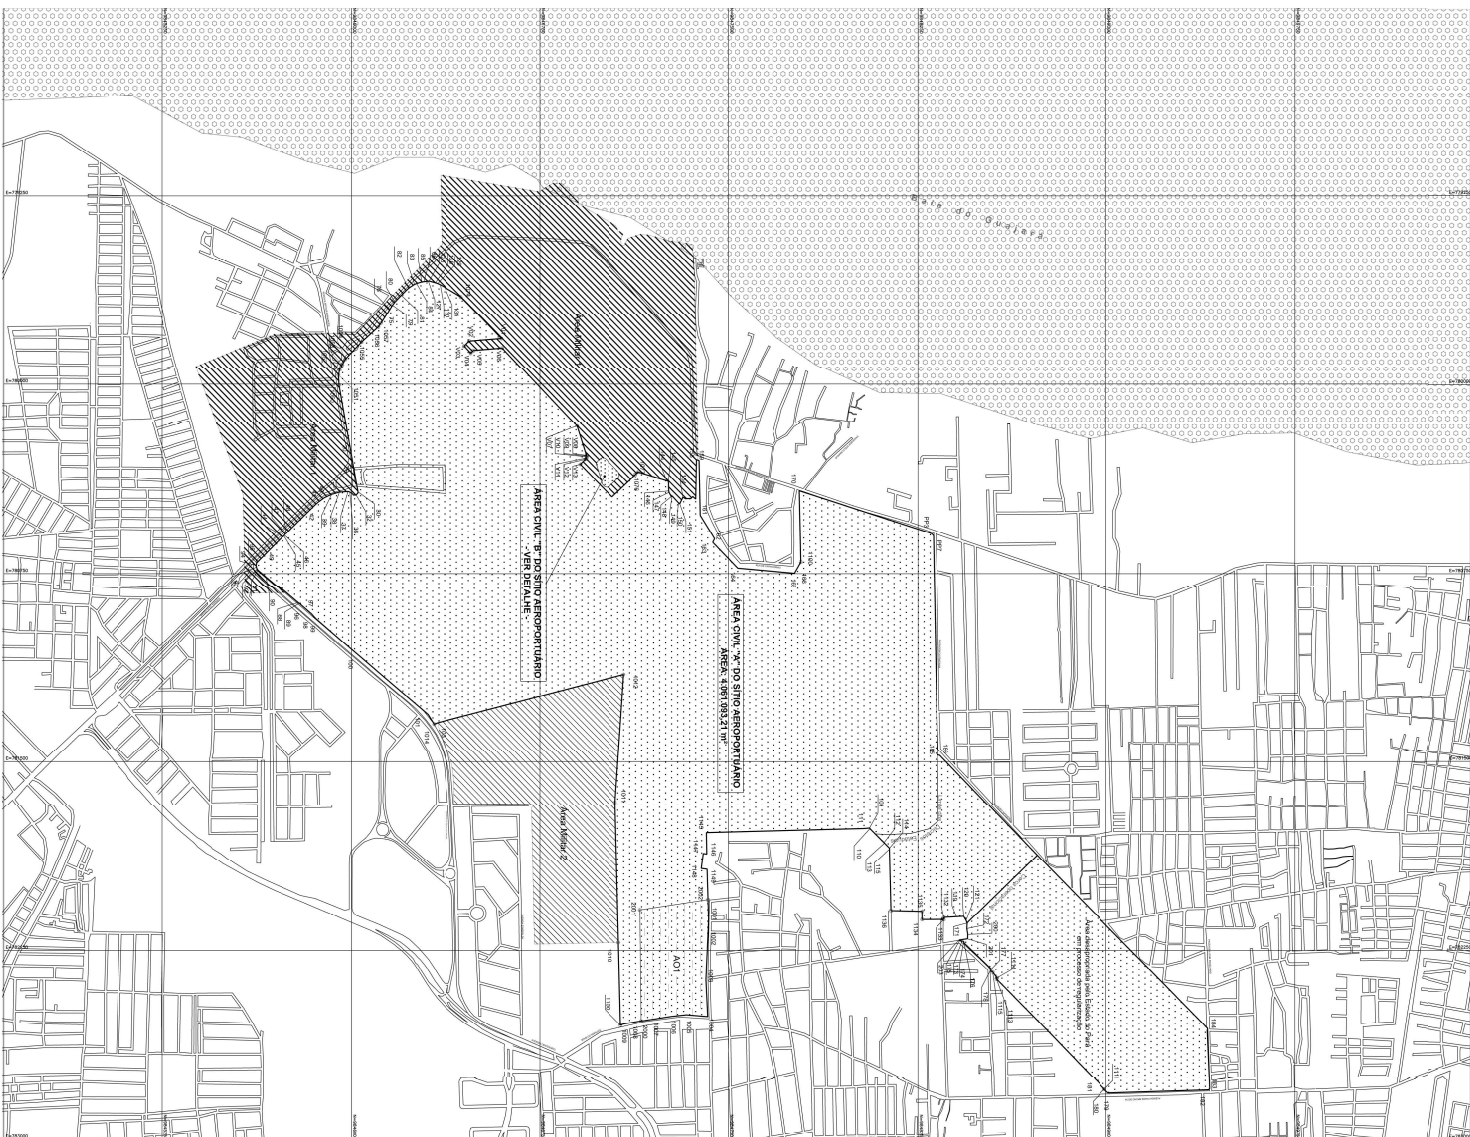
AREA CIVIL "B" DO SITIO AEROPORTUARIO
- VER DETALHE -

AREA CIVIL "A" DO SITIO AEROPORTUARIO
AREA: 4.061.093,21 m²

Área Militar 1

Área Militar 2

Área Militar

AO1

Área desapropriada pelo Estado do Pará
em processo de regularização

E=779750

E=780000

E=780750

E=781500

E=782250